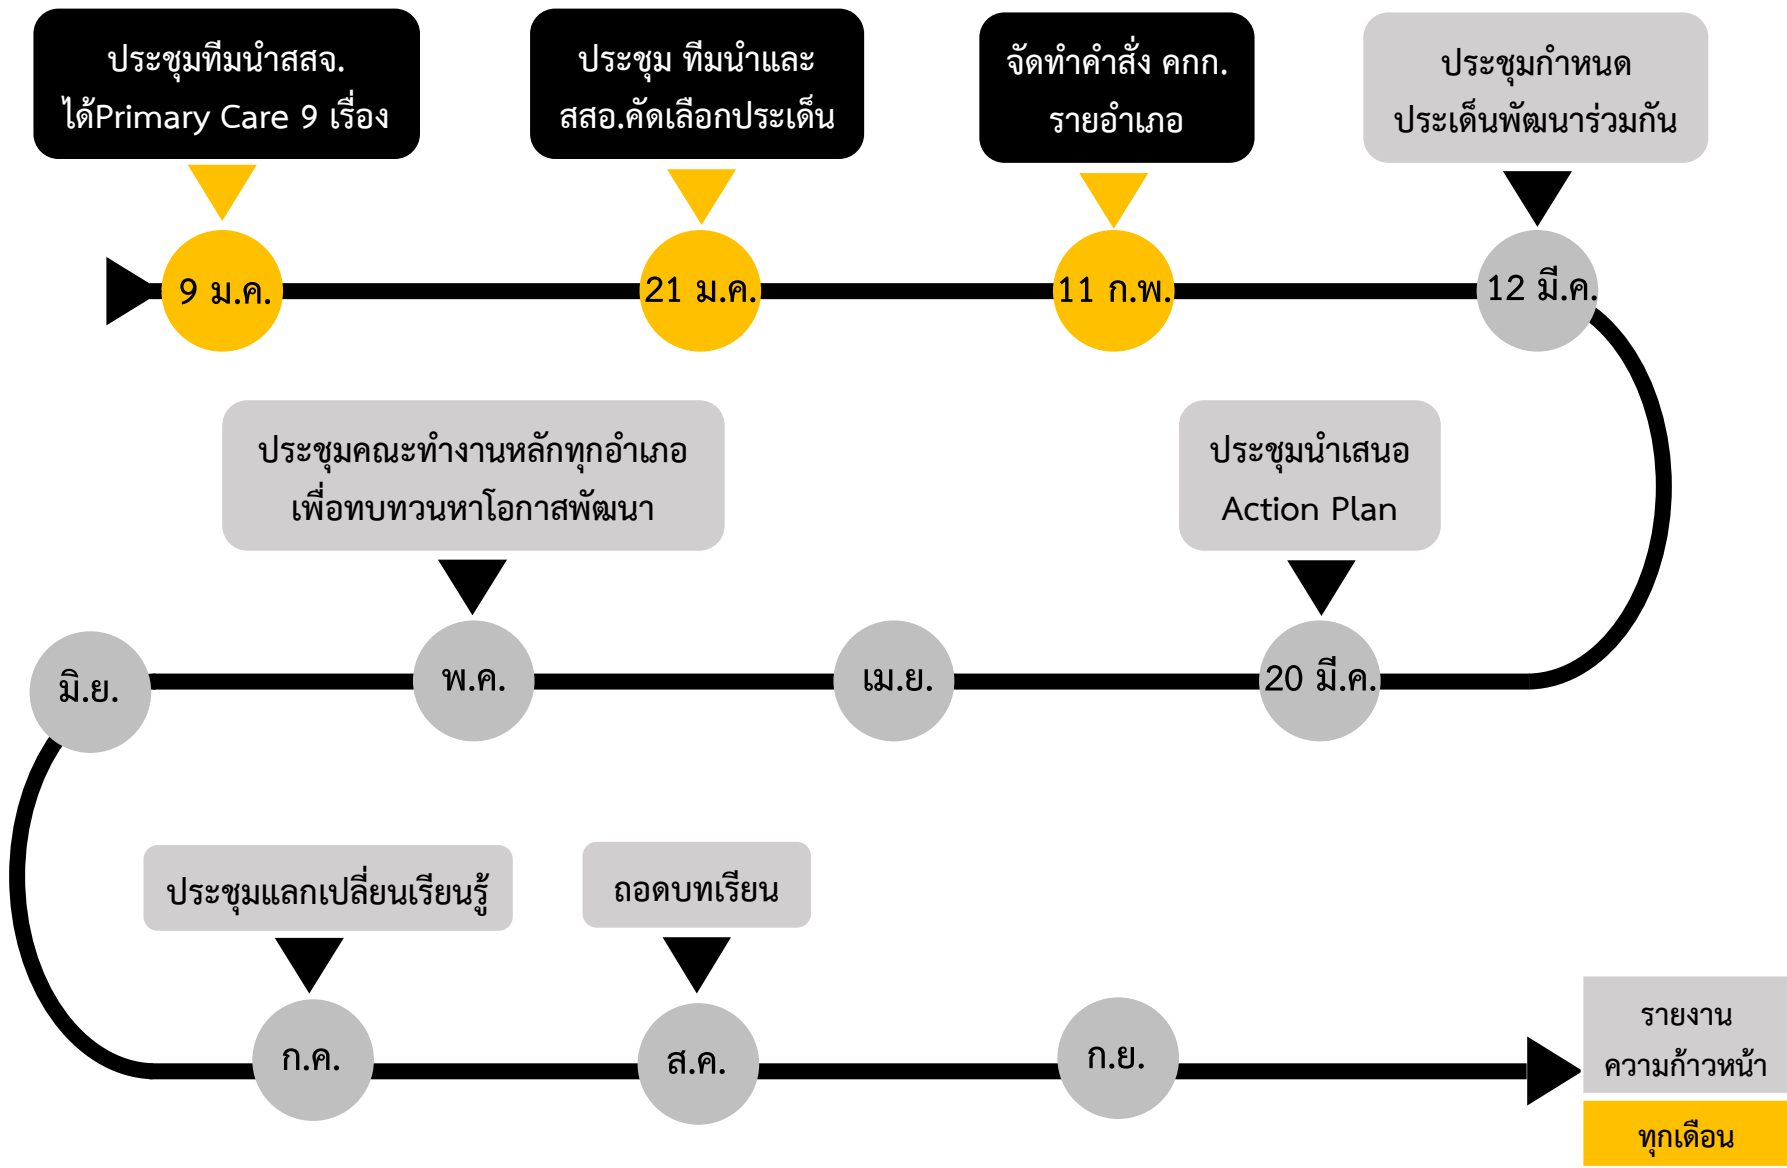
ประชุมทีมนำสสจ. ได้Primary Care 9 เรื่อง

ประชุม ทีมนำและ สสอ.คัดเลือกประเด็น

จัดทำคำสั่ง คกก. รายอำเภอ

ประชุมกำหนด ประเด็นพัฒนาร่วมกัน

9 ม.ค.

21 ม.ค.

11 ก.พ.

12 มี.ค.

ประชุมคณะทำงานหลักทุกอำเภอ เพื่อทบทวนหาโอกาสพัฒนา

ประชุมนำเสนอ Action Plan

มิ.ย.

พ.ค.

เม.ย.

20 มี.ค.

ประชุมแลกเปลี่ยนเรียนรู้

ถอดบทเรียน

ก.ค.

ส.ค.

ก.ย.

รายงาน ความก้าวหน้า

ทุกเดือน